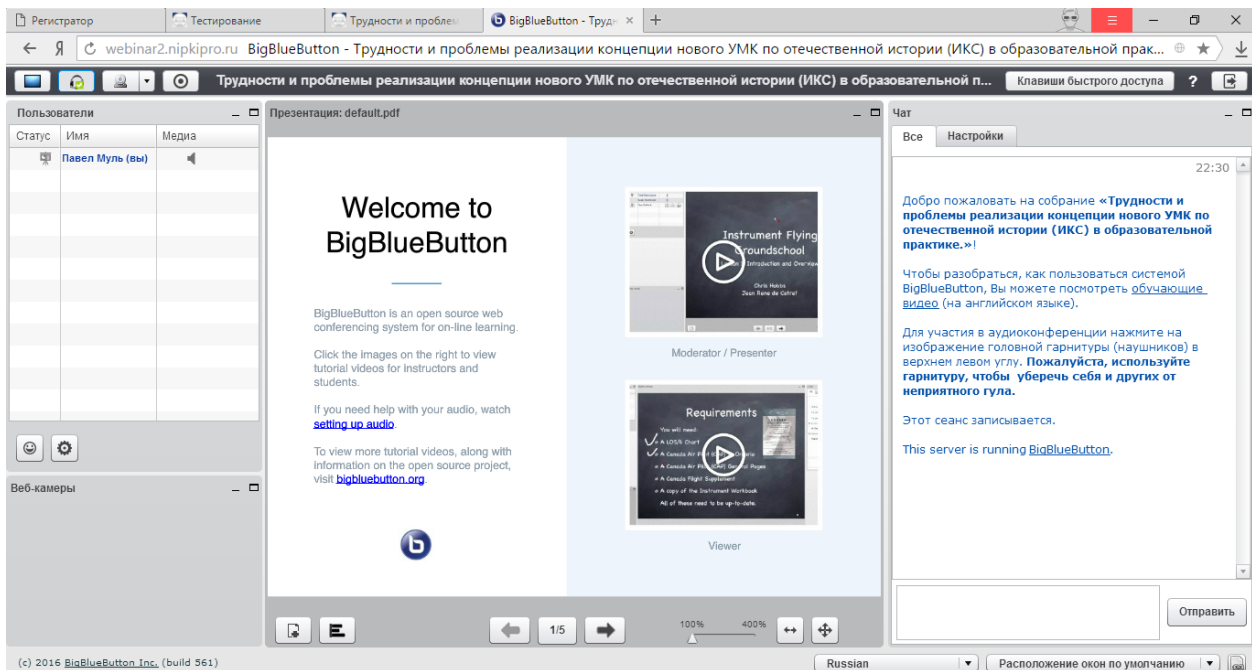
Регистратор | Тестирование | Трудности и пробле | BigBlueButton - Труд ×

webinar2.nipkipro.ru BigBlueButton - Трудности и проблемы реализации концепции нового УМК по отечественной истории (ИКС) в образовательной прак...

Трудности и проблемы реализации концепции нового УМК по отечественной истории (ИКС) в образовательной п... Клавиши быстрого доступа ?

Пользователи

| Статус | Имя | Медиа |
|---|---|---|
| | Павел Муль (вы) | |

Веб-камеры

Презентация: default.pdf

Welcome to BigBlueButton

BigBlueButton is an open source web conferencing system for on-line learning.

Click the images on the right to view tutorial videos for instructors and students.

If you need help with your audio, watch setting up audio.

To view more tutorial videos, along with information on the open source project, visit bigbluebutton.org.

Instrument Flying Groundschool
Introduction and Overview
Chris Hobbs
Jean Rene de Cotret

Moderator / Presenter

Requirements
You will need:
A LOS/E Chart
A Canada Air Pilot
A Canada Air Pilot (CAP) General Pages
A Canada Flight Supplement
A copy of the Instrument Workbook
All of these need to be up-to-date.

Viewer

1/5

100% 400%

Чат

Все | Настройки

22:30

Добро пожаловать на собрание «Трудности и проблемы реализации концепции нового УМК по отечественной истории (ИКС) в образовательной практике.»!

Чтобы разобраться, как пользоваться системой BigBlueButton, Вы можете посмотреть обучающие видео (на английском языке).

Для участия в аудиоконференции нажмите на изображение головной гарнитуры (наушников) в верхнем левом углу. Пожалуйста, используйте гарнитуру, чтобы уберечь себя и других от неприятного гула.

Этот сеанс записывается.

This server is running BigBlueButton.

Отправить

(c) 2016 BigBlueButton Inc. (build 561)

Russian

Расположение окон по умолчанию